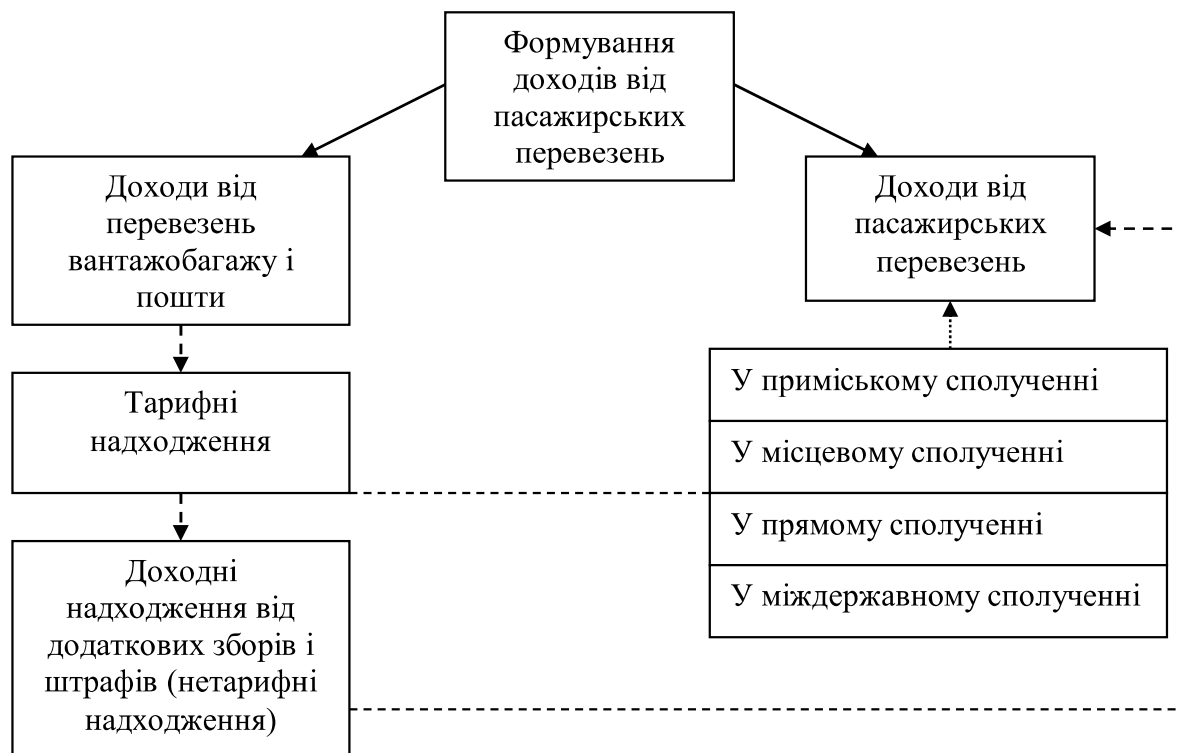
Формування доходів від пасажирських перевезень

Доходи від перевезень вантажобагажу і пошти

Доходи від пасажирських перевезень

Тарифні надходження

У приміському сполученні

У місцевому сполученні

У прямому сполученні

У міждержавному сполученні

Доходні надходження від додаткових зборів і штрафів (нетарифні надходження)